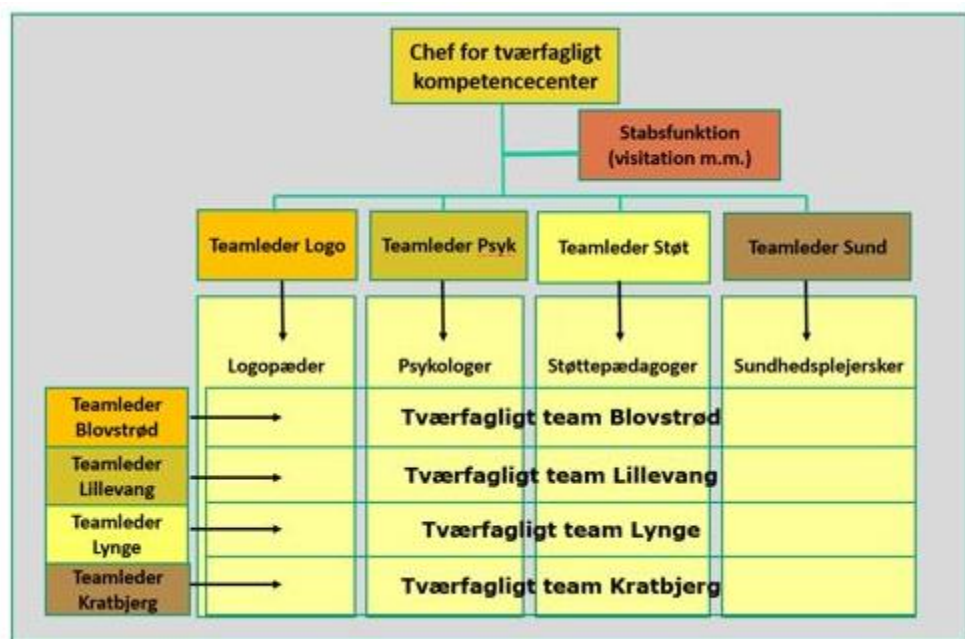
Chef for tværfagligt kompetencecenter

Stabsfunktion (visitation m.m.)

Teamleder Logo

Teamleder Psyk

Teamleder Støt

Teamleder Sund

Logopæder

Psykologer

Støttepædagoger

Sundhedsplejersker

Teamleder Blovstrød

Tværfagligt team Blovstrød

Teamleder Lillevang

Tværfagligt team Lillevang

Teamleder Lynge

Tværfagligt team Lynge

Teamleder Kratbjerg

Tværfagligt team Kratbjerg